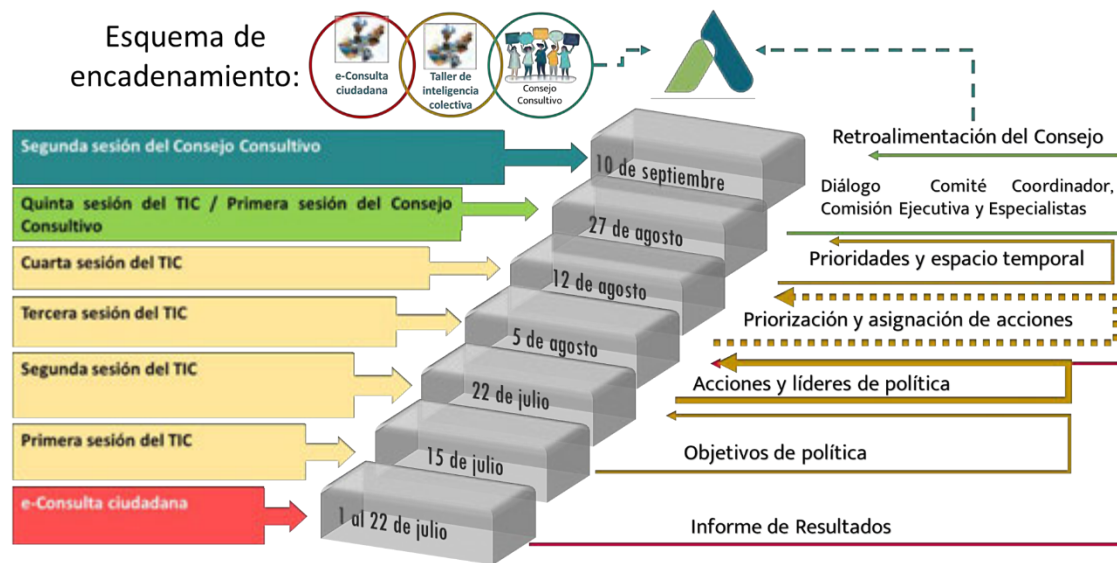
Esquema de encadenamiento:

e-Consulta ciudadana

Taller de inteligencia colectiva

Consejo Consultivo

Segunda sesión del Consejo Consultivo

10 de septiembre

Retroalimentación del Consejo

Quinta sesión del TIC / Primera sesión del Consejo Consultivo

27 de agosto

Diálogo Comité Coordinador, Comisión Ejecutiva y Especialistas

Cuarta sesión del TIC

12 de agosto

Prioridades y espacio temporal

Tercera sesión del TIC

5 de agosto

Priorización y asignación de acciones

Segunda sesión del TIC

22 de julio

Acciones y líderes de política

Primera sesión del TIC

15 de julio

Objetivos de política

e-Consulta ciudadana

1 al 22 de julio

Informe de Resultados